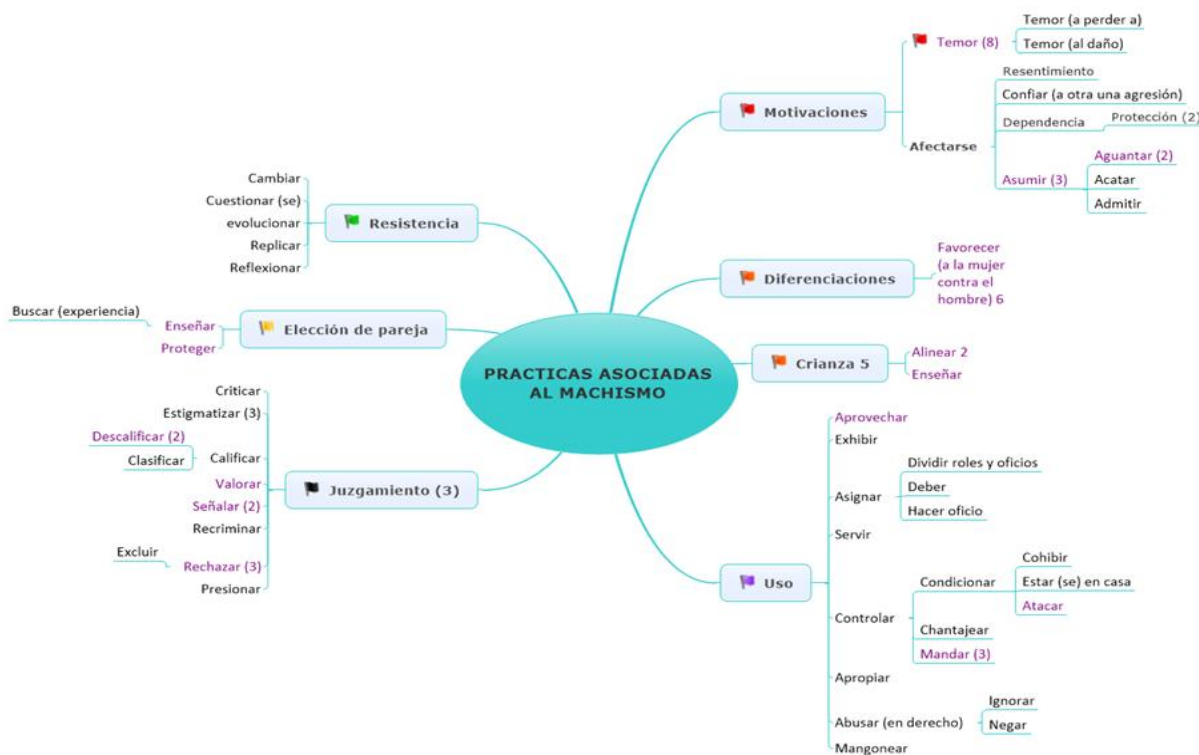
PRACTICAS ASOCIADAS AL MACHISMO

Motivaciones
Temor (8)
Temor (a perder a)
Temor (al daño)
Afectarse
Resentimiento
Confiar (a otra una agresión)
Dependencia
Protección (2)
Asumir (3)
Aguantar (2)
Acatar
Admitir

Diferenciaciones
Favorecer (a la mujer contra el hombre) 6

Crianza 5
Alinear 2
Enseñar

Uso
Aprovechar
Exhibir
Asignar
Dividir roles y oficios
Deber
Hacer oficio
Servir
Controlar
Condicionar
Cohibir
Estar (se) en casa
Atacar
Chantajear
Mandar (3)
Apropiar
Abusar (en derecho)
Ignorar
Negar
Mangonear

Resistencia
Cambiar
Cuestionar (se)
evolucionar
Replicar
Reflexionar

Elección de pareja
Enseñar
Buscar (experiencia)
Proteger

Juzgamiento (3)
Criticar
Estigmatizar (3)
Calificar
Descalificar (2)
Clasificar
Valorar
Señalar (2)
Recriminar
Rechazar (3)
Excluir
Presionar